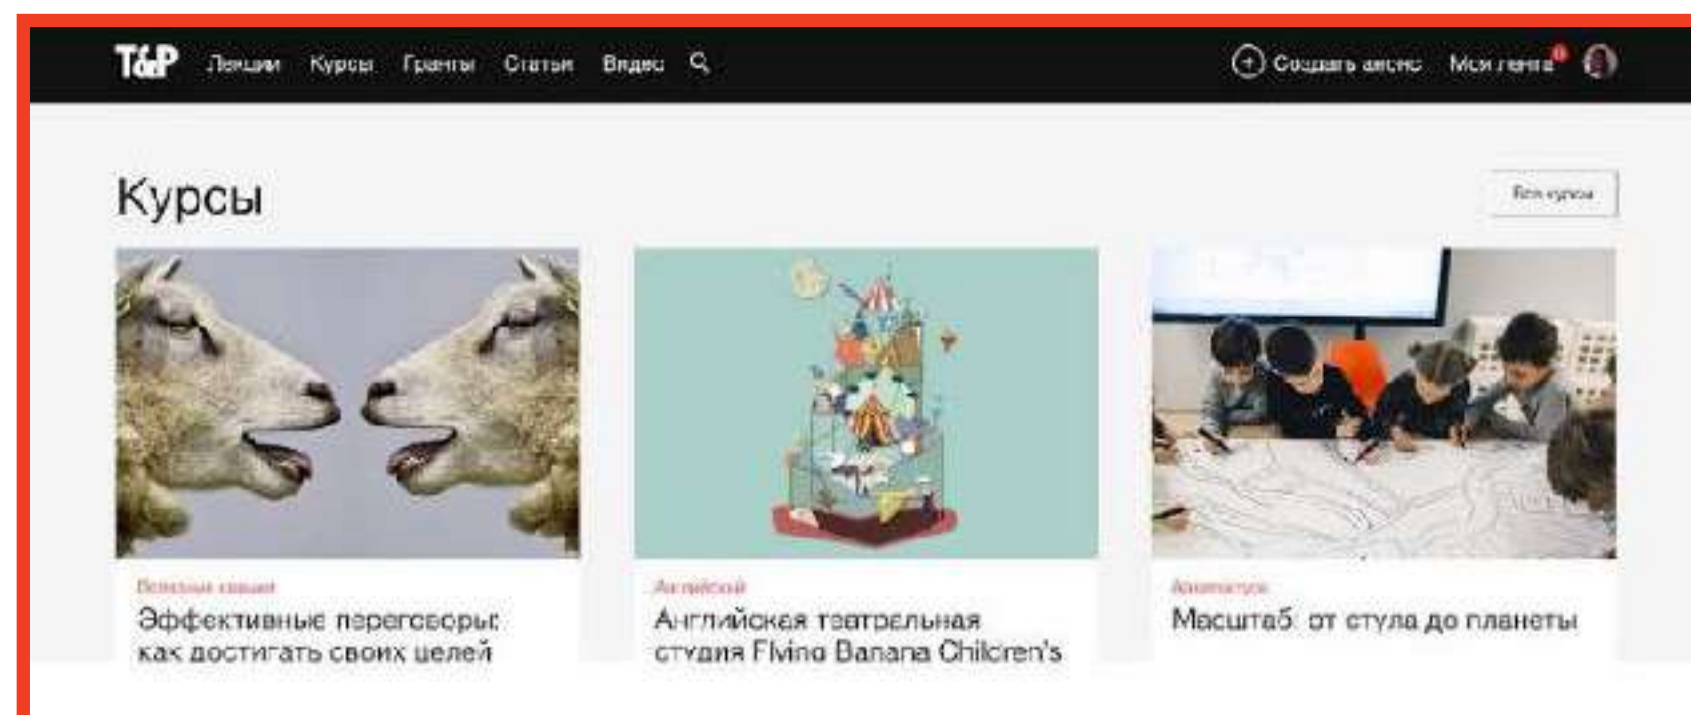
T&P Лекции Курсы Гранты Статьи Видео

Создать анонс Моя лента

Курсы

Все курсы

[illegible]

Эффективные переговоры: как достигать своих целей

Английский

Английская театральная студия Flying Banana Children's

Архитектура

Масштаб: от стула до планеты